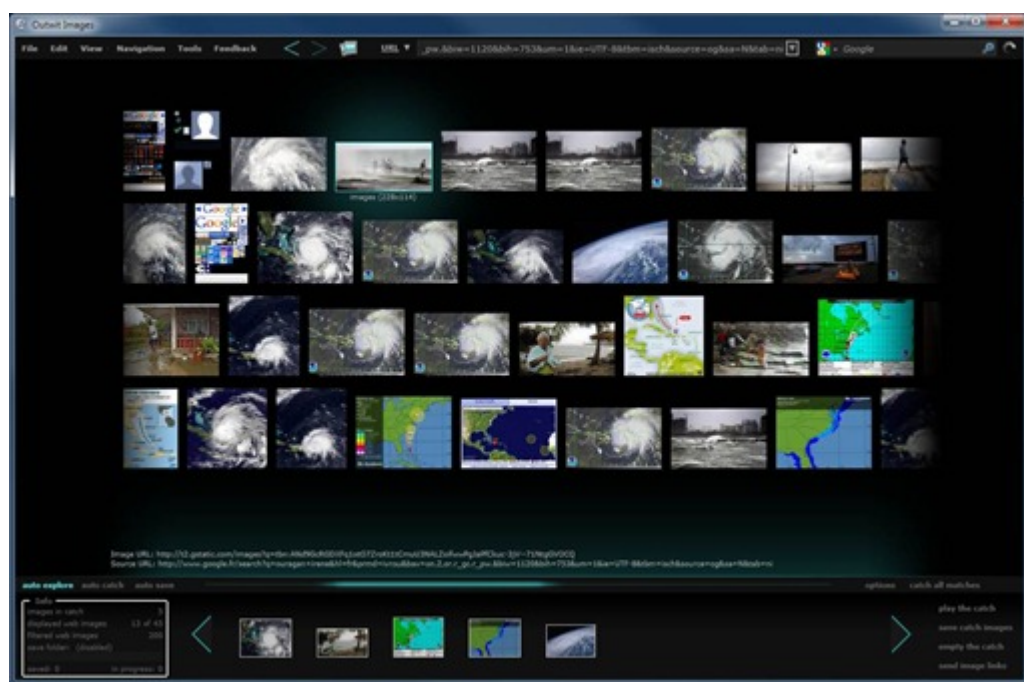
Outwit Images

File Edit View Navigation Tools Feedback

URL ▼ _pw.&biw=1120&bih=753&um=1&ie=UTF-8&tbm=isch&source=og&sa=N&tab=ni

Google

images (228x114)

Image URL: http://t2.gstatic.com/images?q=tbn:ANd9Gc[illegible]
Source URL: http://www.google.fr/search?q=ouragan+irene&hl=fr&prmd=ivnsu&bav=on.2,or.r_gc.r_pw.&biw=1120&bih=753&um=1&ie=UTF-8&tbm=isch&source=og&sa=N&tab=ni

auto explore auto catch auto save

options catch all matches

Info
images in catch 5
displayed web images 13 of 45
filtered web images 200
save folder: (disabled)
saved: 0 in progress: 0

play the catch
save catch images
empty the catch
send image links